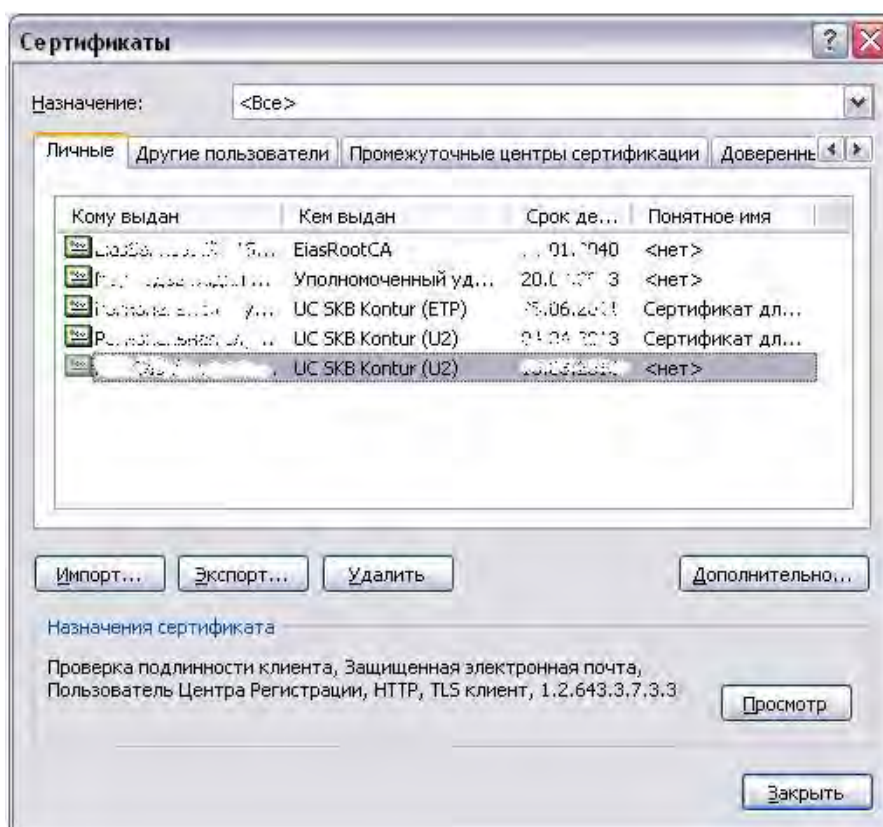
Сертификаты

Назначение: <Все>

Личные | Другие пользователи | Промежуточные центры сертификации | Доверенн

| Кому выдан | Кем выдан | Срок де... | Понятное имя |
|---|---|---|---|
| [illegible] | EiasRootCA | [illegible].01.2040 | <нет> |
| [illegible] | Уполномоченный уд... | 20.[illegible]3 | <нет> |
| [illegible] | UC SKB Kontur (ETP) | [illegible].06.20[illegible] | Сертификат дл... |
| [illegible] | UC SKB Kontur (U2) | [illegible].2013 | Сертификат дл... |
| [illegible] | UC SKB Kontur (U2) | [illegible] | <нет> |

Импорт... Экспорт... Удалить Дополнительно...

Назначения сертификата

Проверка подлинности клиента, Защищенная электронная почта, Пользователь Центра Регистрации, HTTP, TLS клиент, 1.2.643.3.7.3.3

Просмотр

Закрыть